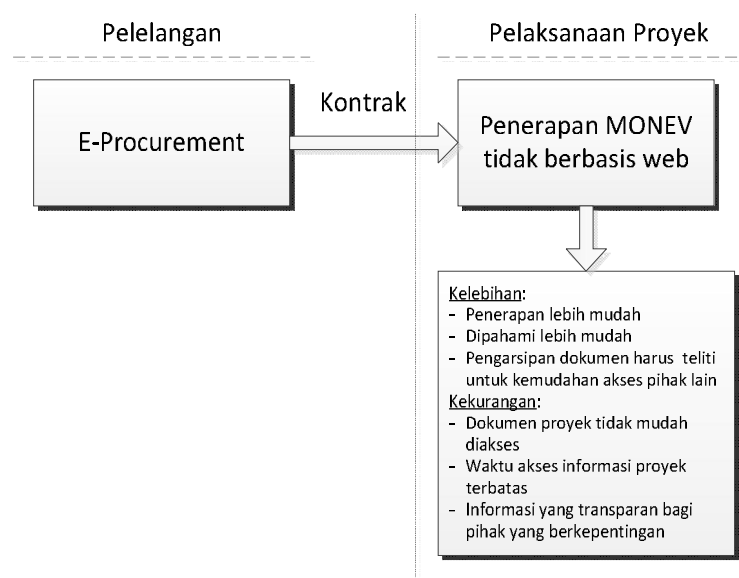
Pelelangan

Pelaksanaan Proyek

E-Procurement

Kontrak

Penerapan MONEV tidak berbasis web

Kelebihan:
- Penerapan lebih mudah
- Dipahami lebih mudah
- Pengarsipan dokumen harus teliti untuk kemudahan akses pihak lain

Kekurangan:
- Dokumen proyek tidak mudah diakses
- Waktu akses informasi proyek terbatas
- Informasi yang transparan bagi pihak yang berkepentingan